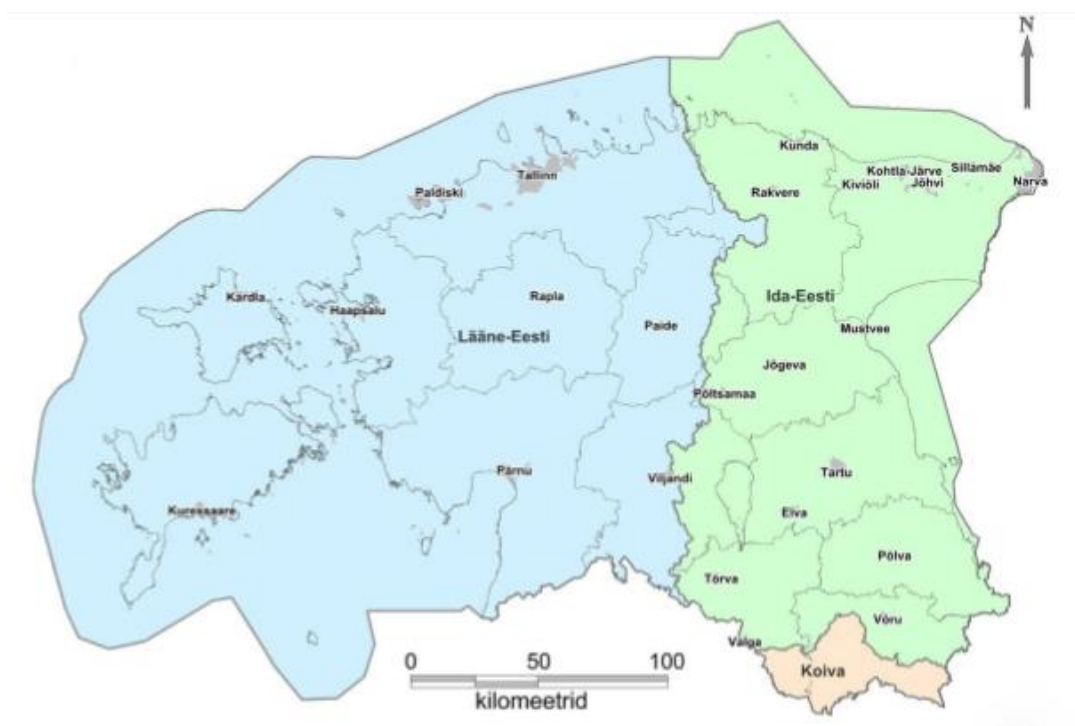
N

Kunda
Kohtla-Järve
Sillamäe
Narva
Rakvere
Kiviõli
Jõhvi
Paldiski
Tallinn
Kärdla
Haapsalu
Rapla
Ida-Eesti
Lääne-Eesti
Paide
Mustvee
Jõgeva
Põltsamaa
Tartu
Pärnu
Viljandi
Kuressaare
Elva
Põlva
Tõrva
Võru
Valga
Koiva

0 50 100
kilomeetrid